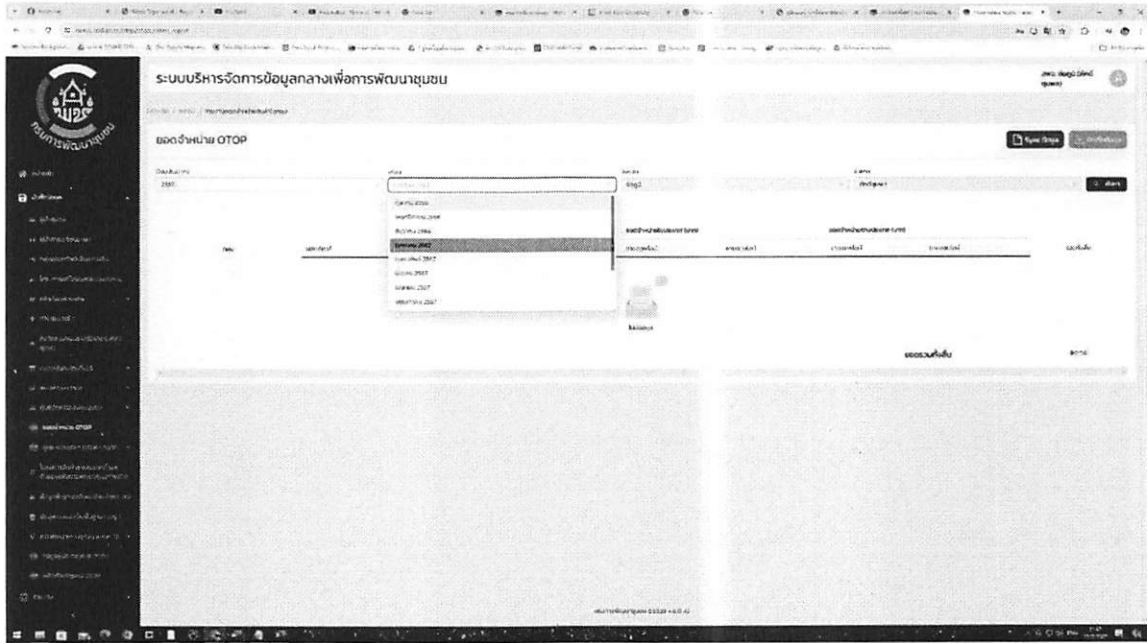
ระบบบริหารจัดการข้อมูลกลางเพื่อการพัฒนาชุมชน

กรมการพัฒนาชุมชน

ยอดจำหน่าย OTOP

2567

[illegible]

ทั้งหมด

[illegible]

ค้นหา

มกราคม 2566

พฤศจิกายน 2566

ธันวาคม 2566

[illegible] 2567

กุมภาพันธ์ 2567

มีนาคม 2567

เมษายน 2567

พฤษภาคม 2567

ยอดรวมทั้งสิ้น

ยอดจำหน่าย OTOP

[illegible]